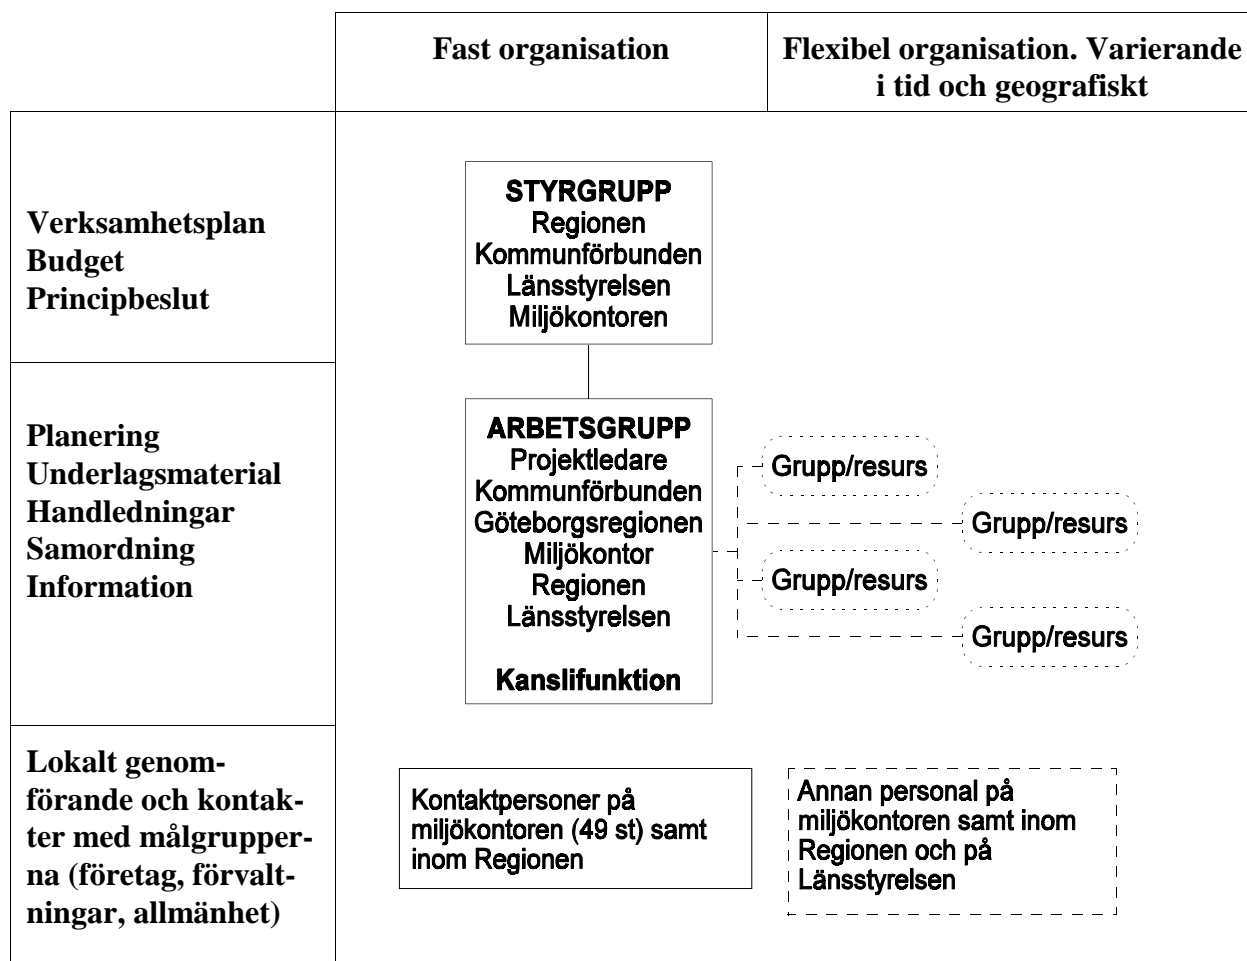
| | Fast organisation | Flexibel organisation. Varierande i tid och geografiskt |
|---|---|---|
| Verksamhetsplan Budget Principbeslut | STYRGRUPP Regionen Kommunförbunden Länsstyrelsen Miljökontoren | |
| Planering Underlagsmaterial Handledningar Samordning Information | ARBETSGRUPP Projektledare Kommunförbunden Göteborgsregionen Miljökontor Regionen Länsstyrelsen Kanslifunktion | Grupp/resurs Grupp/resurs Grupp/resurs Grupp/resurs |
| Lokalt genomförande och kontakter med målgrupperna (företag, förvaltningar, allmänhet) | Kontaktpersoner på miljökontoren (49 st) samt inom Regionen | Annan personal på miljökontoren samt inom Regionen och på Länsstyrelsen |